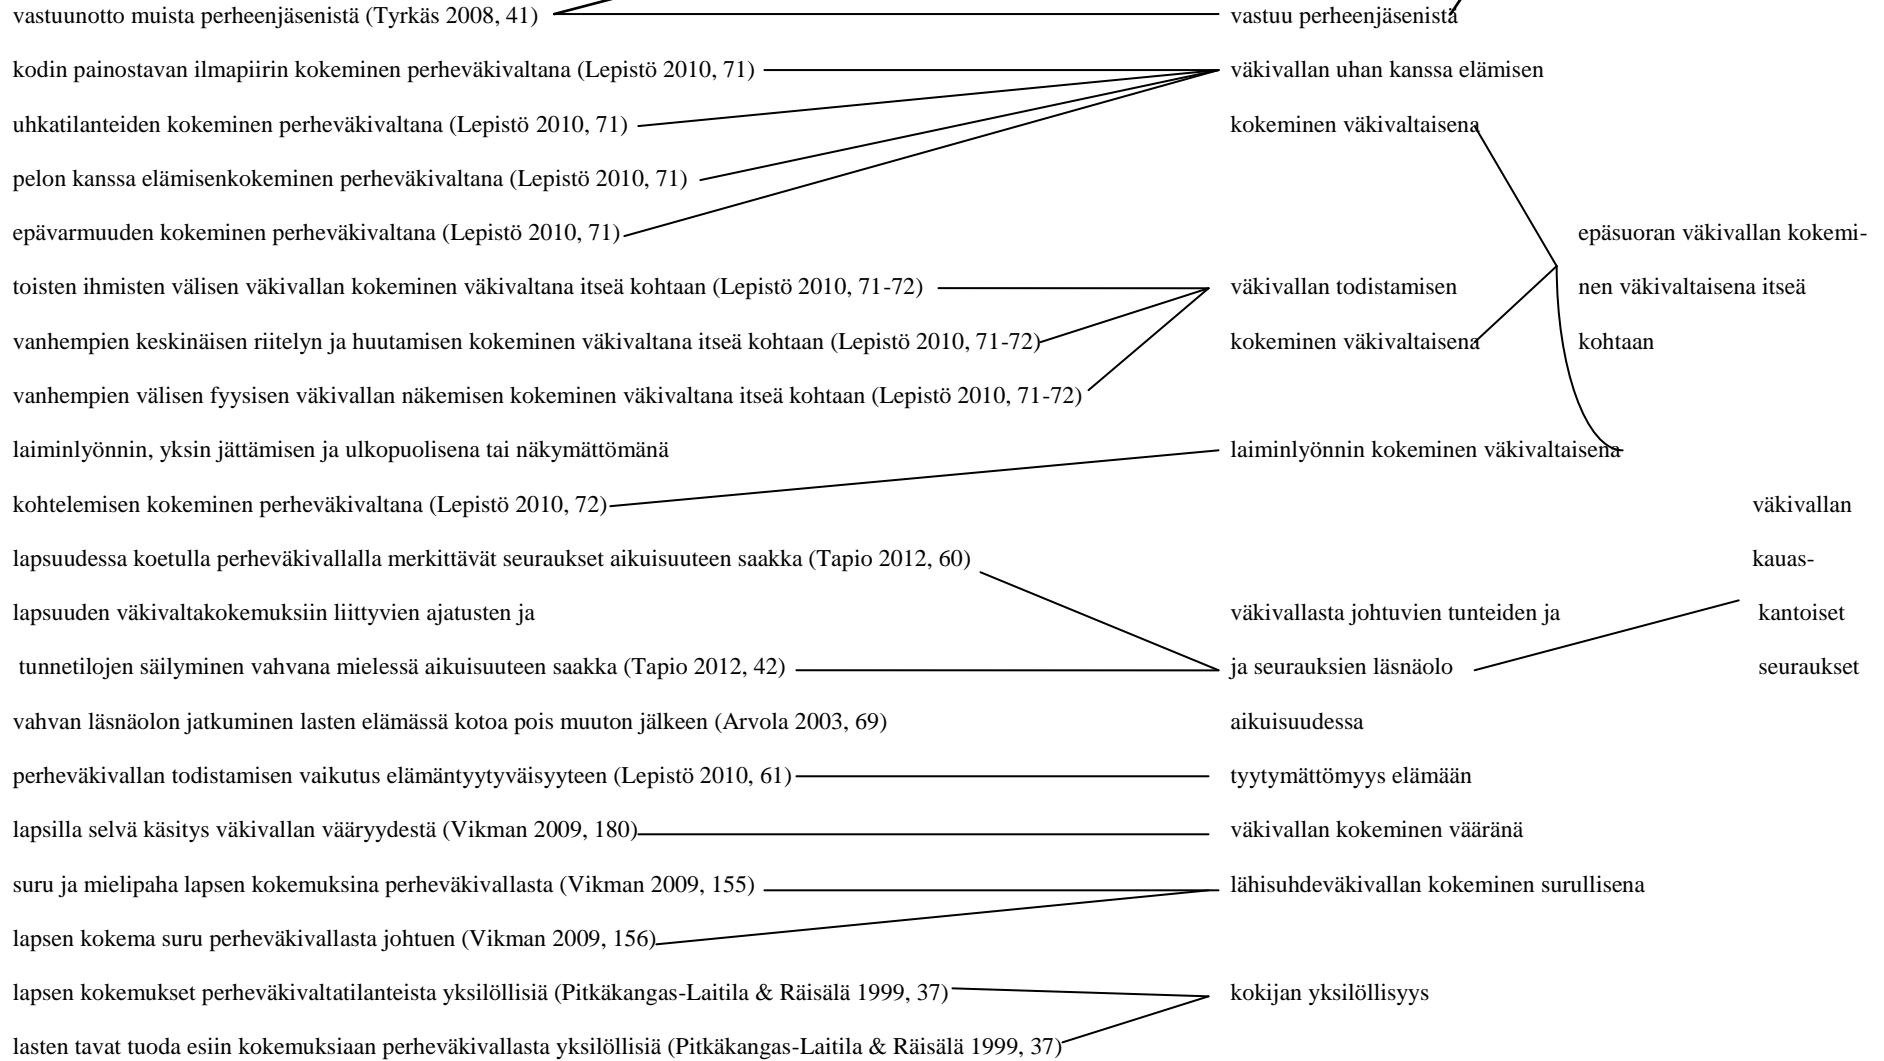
vastuunotto muista perheenjäsenistä (Tyrkäs 2008, 41)

vastuu perheenjäsenistä

kodin painostavan ilmapiirin kokeminen perheväkivaltana (Lepistö 2010, 71)

väkivallan uhan kanssa elämisen

uhkatilanteiden kokeminen perheväkivaltana (Lepistö 2010, 71)

kokeminen väkivaltaisena

pelon kanssa elämisenkokeminen perheväkivaltana (Lepistö 2010, 71)

epävarmuuden kokeminen perheväkivaltana (Lepistö 2010, 71)

epäsuoran väkivallan kokeminen väkivaltaisena itseä kohtaan

toisten ihmisten välisen väkivallan kokeminen väkivaltana itseä kohtaan (Lepistö 2010, 71-72)

väkivallan todistamisen

vanhempien keskinäisen riitelyn ja huutamisen kokeminen väkivaltana itseä kohtaan (Lepistö 2010, 71-72)

kokeminen väkivaltaisena

vanhempien välisen fyysisen väkivallan näkemisen kokeminen väkivaltana itseä kohtaan (Lepistö 2010, 71-72)

laiminlyönnin, yksin jättämisen ja ulkopuolisena tai näkymättömänä

laiminlyönnin kokeminen väkivaltaisena

kohtelemisen kokeminen perheväkivaltana (Lepistö 2010, 72)

väkivallan kauaskantoiset seuraukset

lapsuudessa koetulla perheväkivallalla merkittävät seuraukset aikuisuuteen saakka (Tapio 2012, 60)

lapsuuden väkivaltakokemuksiin liittyvien ajatusten ja

väkivallasta johtuvien tunteiden ja

tunnetilojen säilyminen vahvana mielessä aikuisuuteen saakka (Tapio 2012, 42)

ja seurauksien läsnäolo

vahvan läsnäolon jatkuminen lasten elämässä kotoa pois muuton jälkeen (Arvola 2003, 69)

aikuisuudessa

perheväkivallan todistamisen vaikutus elämäntyytyväisyyteen (Lepistö 2010, 61)

tyytymättömyys elämään

lapsilla selvä käsitys väkivallan vääryydestä (Vikman 2009, 180)

väkivallan kokeminen vääränä

suru ja mielipaha lapsen kokemuksina perheväkivallasta (Vikman 2009, 155)

lähisuhdeväkivallan kokeminen surullisena

lapsen kokema suru perheväkivallasta johtuen (Vikman 2009, 156)

lapsen kokemukset perheväkivaltatilanteista yksilöllisiä (Pitkäkangas-Laitila & Räisälä 1999, 37)

kokijan yksilöllisyys

lasten tavat tuoda esiin kokemuksiaan perheväkivallasta yksilöllisiä (Pitkäkangas-Laitila & Räisälä 1999, 37)